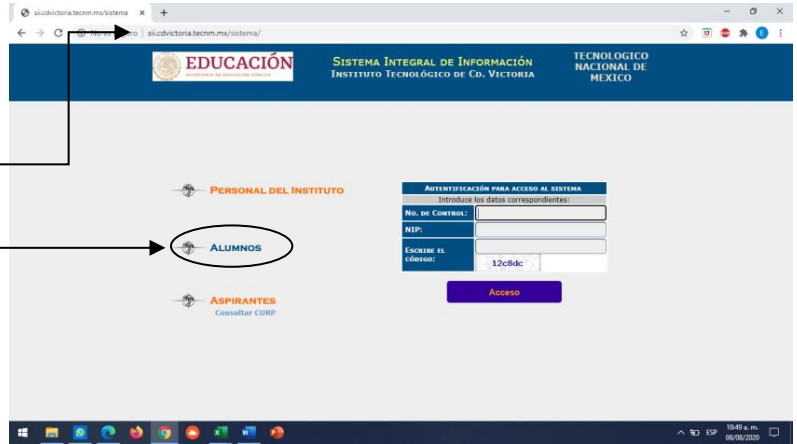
sii.cdvictoria.tecnm.mx/sistema ×   +

← → C  No es seguro | sii.cdvictoria.tecnm.mx/sistema/

EDUCACIÓN
SECRETARÍA DE EDUCACIÓN PÚBLICA

SISTEMA INTEGRAL DE INFORMACIÓN
INSTITUTO TECNOLÓGICO DE CD. VICTORIA

TECNOLOGICO NACIONAL DE MEXICO

PERSONAL DEL INSTITUTO

ALUMNOS

ASPIRANTES
Consultar CURP

AUTENTIFICACIÓN PARA ACCESO AL SISTEMA
Introduce los datos correspondientes:

| NO. DE CONTROL: | |
|---|---|
| NIP: | |
| ESCRIBE EL CÓDIGO: | 12c8dc |

Acceso

ESP 10:49 a. m. 08/08/2020